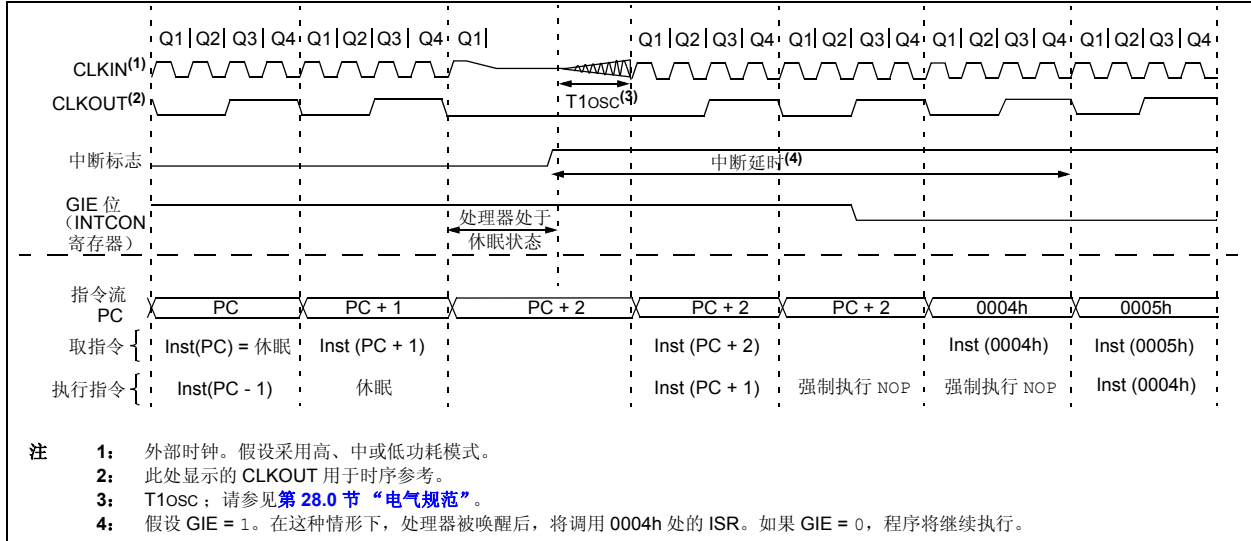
Q1 | Q2 | Q3 | Q4 Q1 | Q2 | Q3 | Q4 Q1 | Q1 | Q2 | Q3 | Q4 Q1 | Q2 | Q3 | Q4 Q1 | Q2 | Q3 | Q4 Q1 | Q2 | Q3 | Q4

CLKIN$^{(1)}$

CLKOUT$^{(2)}$

T1OSC$^{(3)}$

中断标志

中断延时$^{(4)}$

GIE 位（INTCON 寄存器）

处理器处于休眠状态

指令流 PC

| PC | PC + 1 | PC + 2 | PC + 2 | PC + 2 | 0004h | 0005h |
|---|---|---|---|---|---|---|

取指令 Inst(PC) = 休眠 Inst (PC + 1) Inst (PC + 2) Inst (0004h) Inst (0005h)

执行指令 Inst(PC - 1) 休眠 Inst (PC + 1) 强制执行 NOP 强制执行 NOP Inst (0004h)

注 1： 外部时钟。假设采用高、中或低功耗模式。
2： 此处显示的 CLKOUT 用于时序参考。
3： T1OSC ；请参见第 28.0 节 “电气规范”。
4： 假设 GIE = 1。在这种情形下，处理器被唤醒后，将调用 0004h 处的 ISR。如果 GIE = 0，程序将继续执行。